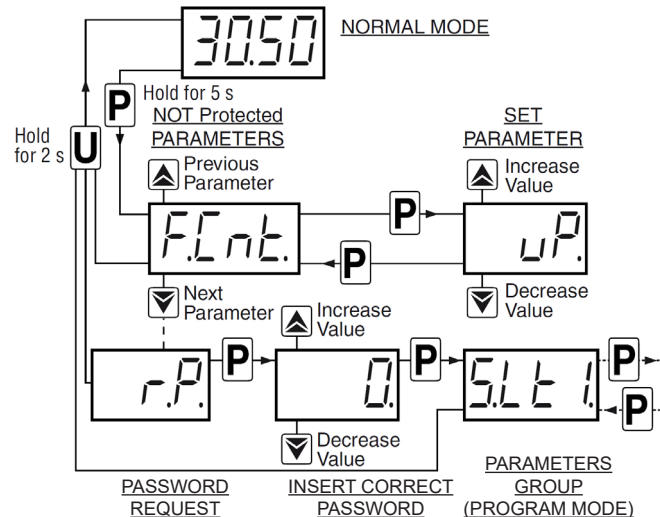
30.50 NORMAL MODE

P Hold for 5 s

NOT Protected PARAMETERS

SET PARAMETER

Hold for 2 s U

Previous Parameter

Increase Value

F.Cnt.

P

uP.

P

Decrease Value

Next Parameter

Increase Value

r.P.

P

0.

P

S.Lt 1.

P

P

Decrease Value

PASSWORD REQUEST

INSERT CORRECT PASSWORD

PARAMETERS GROUP (PROGRAM MODE)